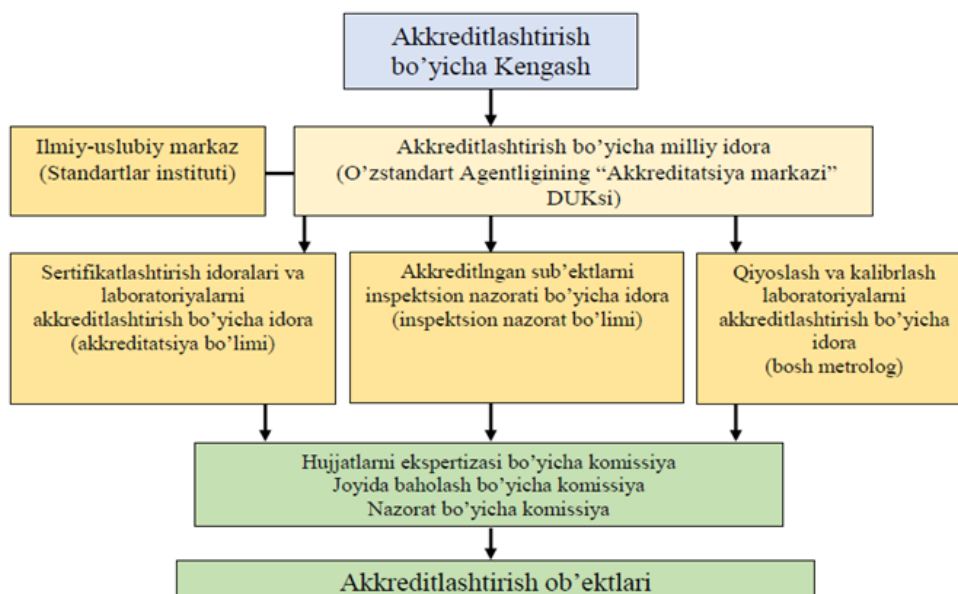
Akkreditlashtirish bo'yicha Kengash

Ilmiy-uslubiy markaz (Standartlar instituti)

Akkreditlashtirish bo'yicha milliy idora (O'zstandart Agentligining "Akkreditatsiya markazi" DUKsi)

Sertifikatlashtirish idoralari va laboratoriyalarni akkreditlashtirish bo'yicha idora (akkreditatsiya bo'limi)

Akkreditlngan sub'ektlarni inspektsion nazorati bo'yicha idora (inspektsion nazorat bo'limi)

Qiyoslash va kalibrlash laboratoriyalarni akkreditlashtirish bo'yicha idora (bosh metrolog)

Hujjatlarni ekspertizasi bo'yicha komissiya
Joyida baholash bo'yicha komissiya
Nazorat bo'yicha komissiya

Akkreditlashtirish ob'ektlari